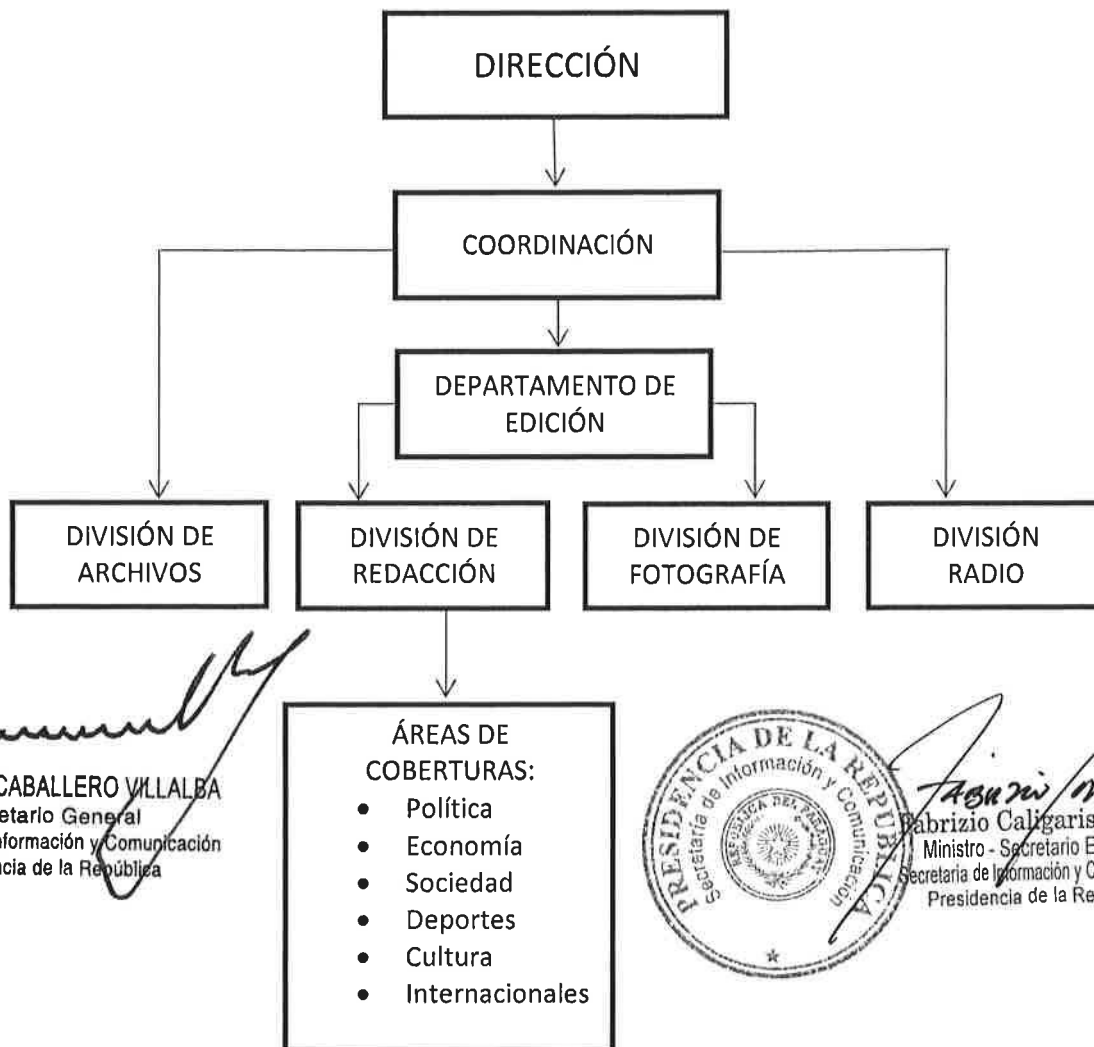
DIRECCIÓN

COORDINACIÓN

DEPARTAMENTO DE EDICIÓN

DIVISIÓN DE ARCHIVOS

DIVISIÓN DE REDACCIÓN

DIVISIÓN DE FOTOGRAFÍA

DIVISIÓN RADIO

ÁREAS DE COBERTURAS:
- Política
- Economía
- Sociedad
- Deportes
- Cultura
- Internacionales

CABALLERO VILLALBA
etario General
nformación y Comunicación
ncia de la República

PRESIDENCIA DE LA REPÚBLICA
Secretaría de Información y Comunicación
REPÚBLICA DEL PARAGUAY

abrizio Caligaris
Ministro - Secretario E
ecretaria de Información y C
Presidencia de la Re